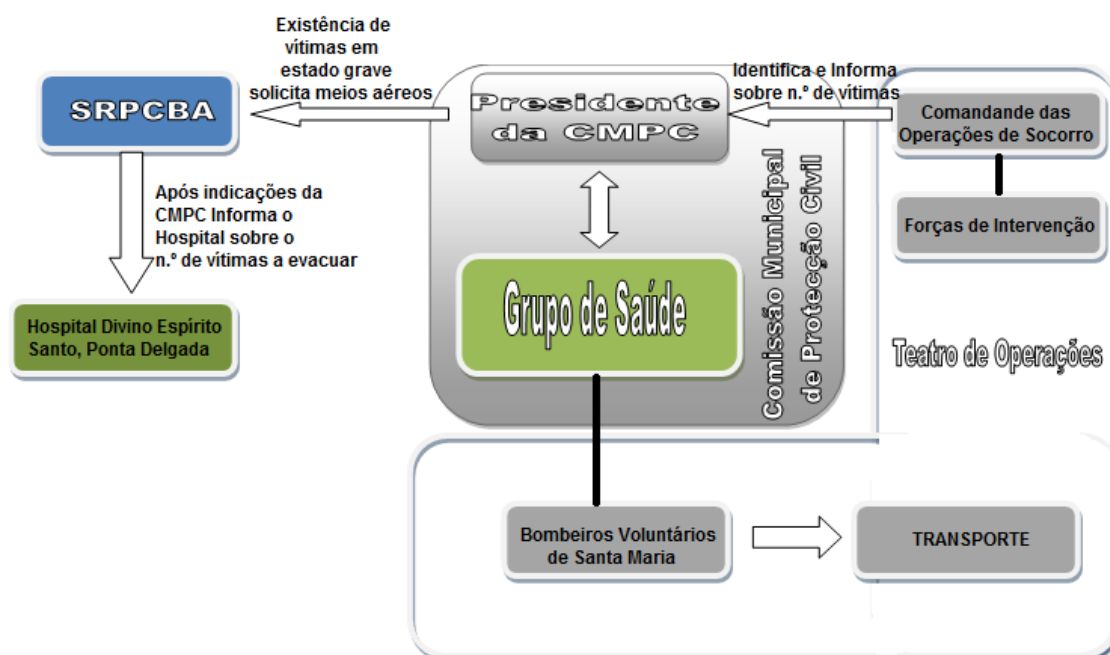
Existência de vítimas em estado grave solicita meios aéreos

SRPCBA

Após indicações da CMPC Informa o Hospital sobre o n.º de vítimas a evacuar

Hospital Divino Espírito Santo, Ponta Delgada

Presidente da CMPC

Identifica e Informa sobre n.º de vítimas

Comandande das Operações de Socorro

Forças de Intervenção

Grupo de Saúde

Comissão Municipal de Protecção Civil

Teatro de Operações

Bombeiros Voluntários de Santa Maria

TRANSPORTE